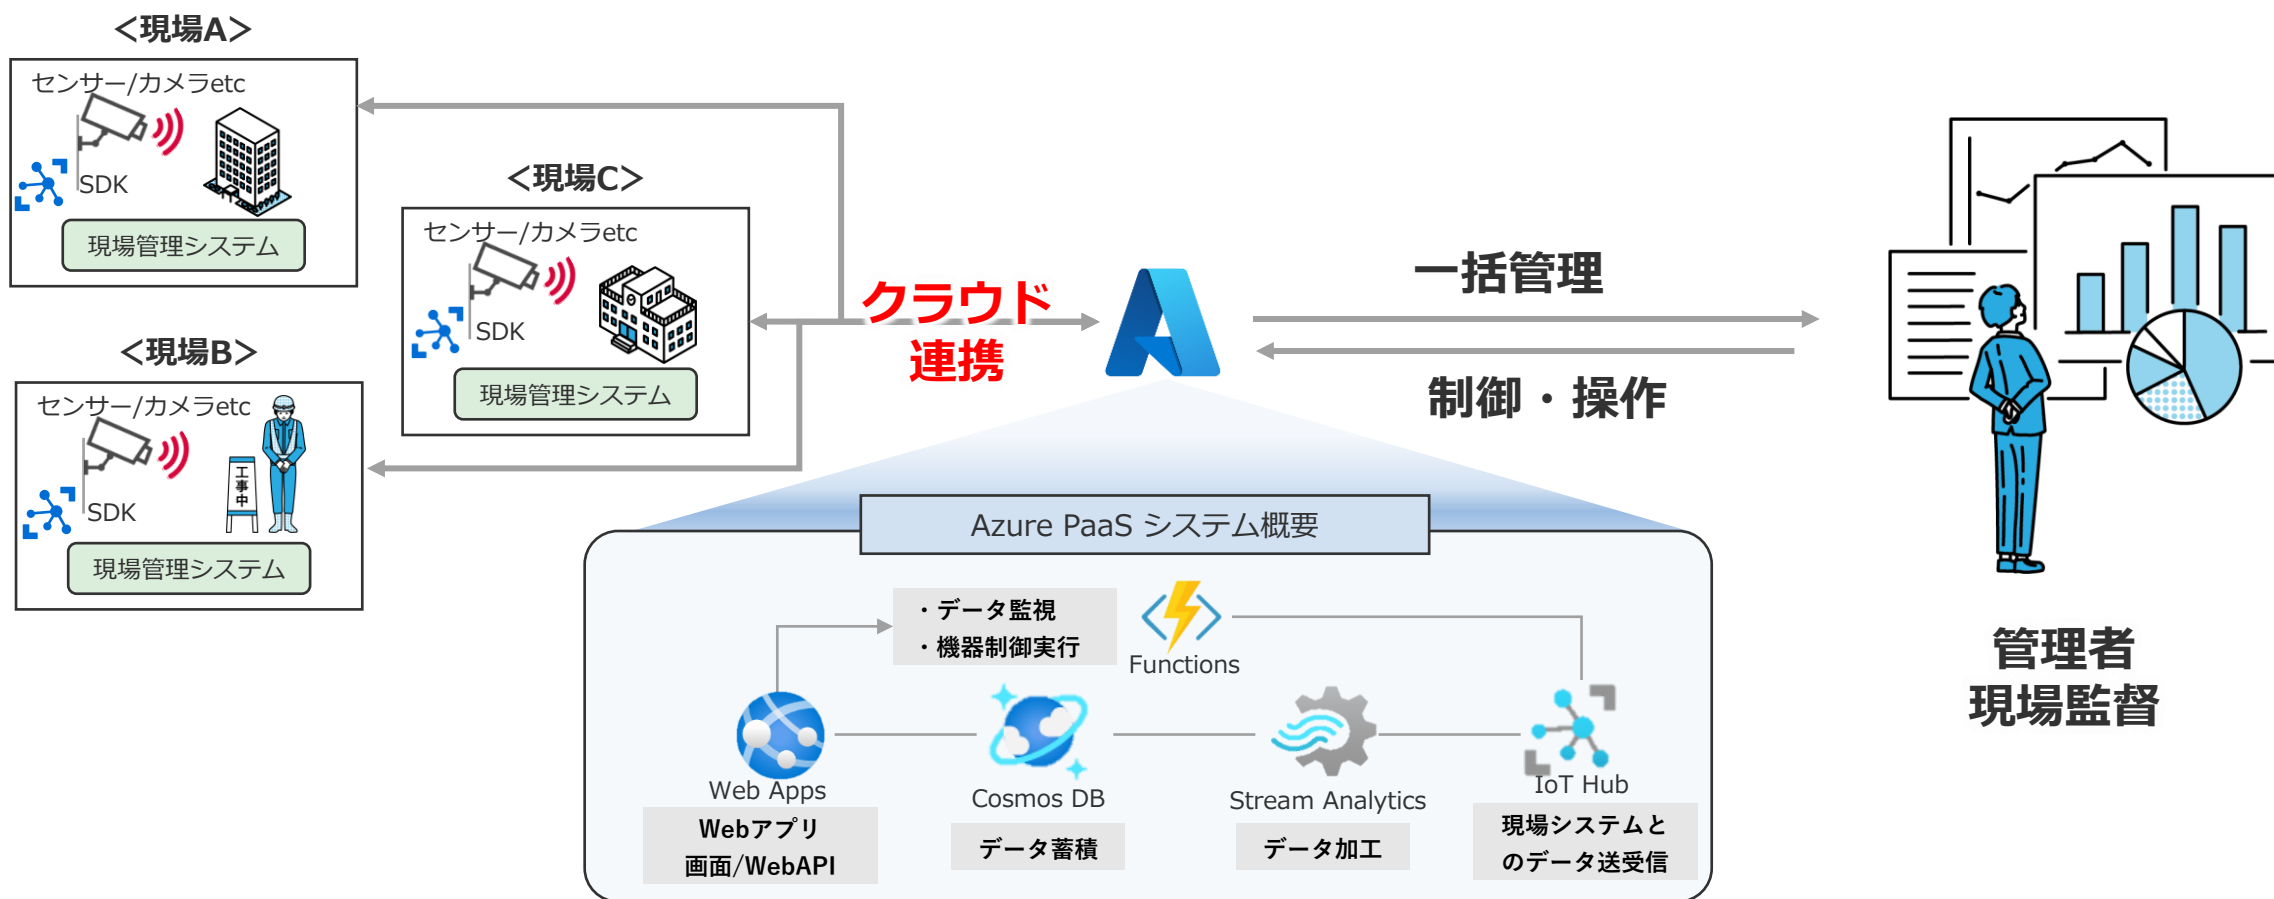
<現場A>

センサー/カメラetc

SDK

現場管理システム

<現場C>

センサー/カメラetc

SDK

現場管理システム

<現場B>

センサー/カメラetc

工事中

SDK

現場管理システム

クラウド連携

一括管理

制御・操作

管理者
現場監督

Azure PaaS システム概要

・データ監視
・機器制御実行

Functions

Web Apps

Webアプリ
画面/WebAPI

Cosmos DB

データ蓄積

Stream Analytics

データ加工

IoT Hub

現場システムとのデータ送受信